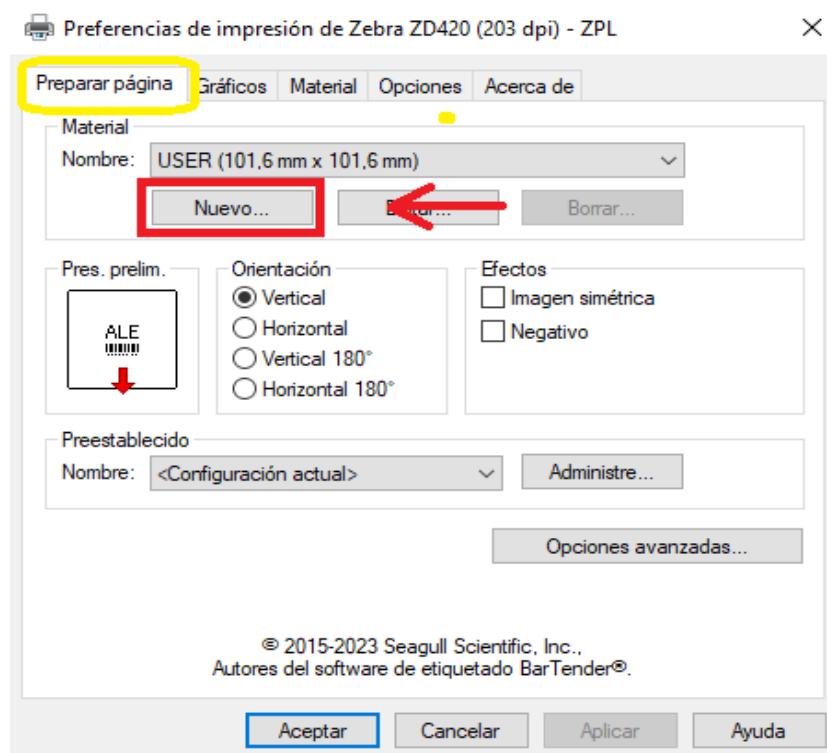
Preferencias de impresión de Zebra ZD420 (203 dpi) - ZPL

Preparar página | Gráficos | Material | Opciones | Acerca de

Material
Nombre: USER (101,6 mm x 101,6 mm)
Nuevo... | E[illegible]... | Borrar...

Pres. prelim.
ALE

Orientación
Vertical
Horizontal
Vertical 180°
Horizontal 180°

Efectos
Imagen simétrica
Negativo

Preestablecido
Nombre: <Configuración actual>
Administre...

Opciones avanzadas...

© 2015-2023 Seagull Scientific, Inc.,
Autores del software de etiquetado BarTender®.

Aceptar | Cancelar | Aplicar | Ayuda